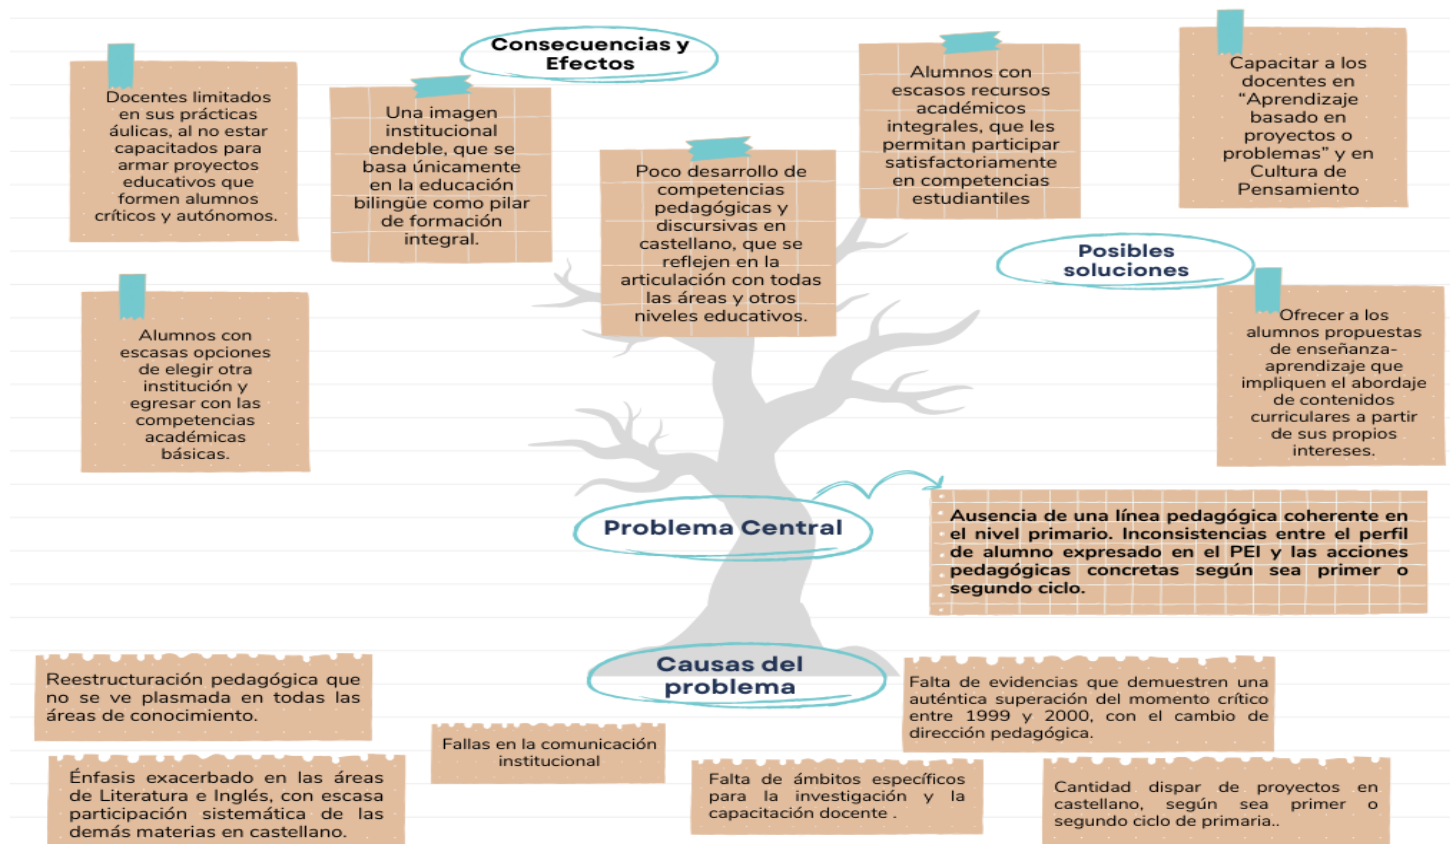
Consecuencias y Efectos

Docentes limitados en sus prácticas áulicas, al no estar capacitados para armar proyectos educativos que formen alumnos críticos y autónomos.

Una imagen institucional endeble, que se basa únicamente en la educación bilingüe como pilar de formación integral.

Poco desarrollo de competencias pedagógicas y discursivas en castellano, que se reflejen en la articulación con todas las áreas y otros niveles educativos.

Alumnos con escasos recursos académicos integrales, que les permitan participar satisfactoriamente en competencias estudiantiles

Capacitar a los docentes en "Aprendizaje basado en proyectos o problemas" y en Cultura de Pensamiento

Alumnos con escasas opciones de elegir otra institución y egresar con las competencias académicas básicas.

Posibles soluciones

Ofrecer a los alumnos propuestas de enseñanza-aprendizaje que impliquen el abordaje de contenidos curriculares a partir de sus propios intereses.

Problema Central

Ausencia de una línea pedagógica coherente en el nivel primario. Inconsistencias entre el perfil de alumno expresado en el PEI y las acciones pedagógicas concretas según sea primer o segundo ciclo.

Causas del problema

Reestructuración pedagógica que no se ve plasmada en todas las áreas de conocimiento.

Fallas en la comunicación institucional

Falta de evidencias que demuestren una auténtica superación del momento crítico entre 1999 y 2000, con el cambio de dirección pedagógica.

Énfasis exacerbado en las áreas de Literatura e Inglés, con escasa participación sistemática de las demás materias en castellano.

Falta de ámbitos específicos para la investigación y la capacitación docente .

Cantidad dispar de proyectos en castellano, según sea primer o segundo ciclo de primaria..